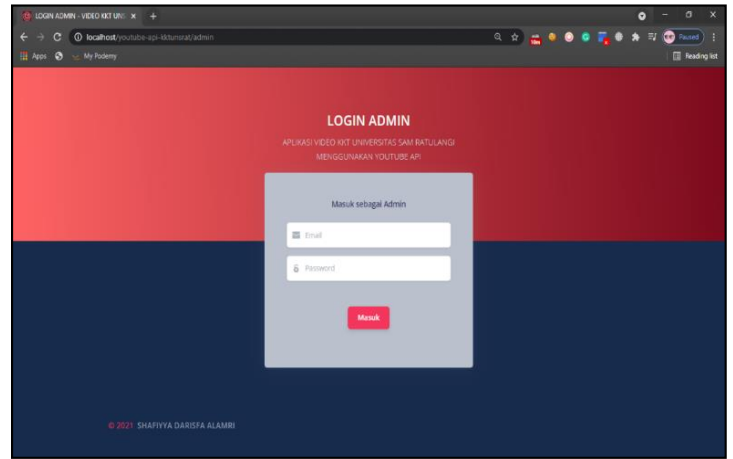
LOGIN ADMIN - VIDEO KKT UNS ×
+
localhost/youtube-api-kktunsrat/admin
Paused
Apps
My Pacdemy
Reading list

LOGIN ADMIN

APLIKASI VIDEO KKT UNIVERSITAS SAM RATULANGI MENGGUNAKAN YOUTUBE API

Masuk sebagai Admin

Email

Password

Masuk

© 2021 SHAFIYYA DARISFA ALAMRI